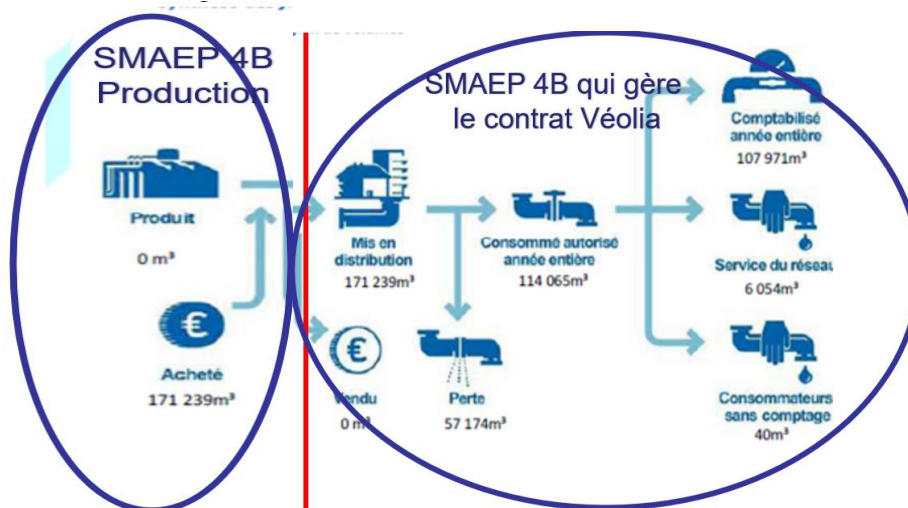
SMAEP 4B Production

SMAEP 4B qui gère le contrat Véolia

Produit
0 m³

Acheté
171 239m³

Mis en distribution
171 239m³

Vendu
0 m³

Consommé autorisé année entière
114 065m³

Perte
57 174m³

Comptabilisé année entière
107 971m³

Service du réseau
6 054m³

Consommateurs sans comptage
40m³